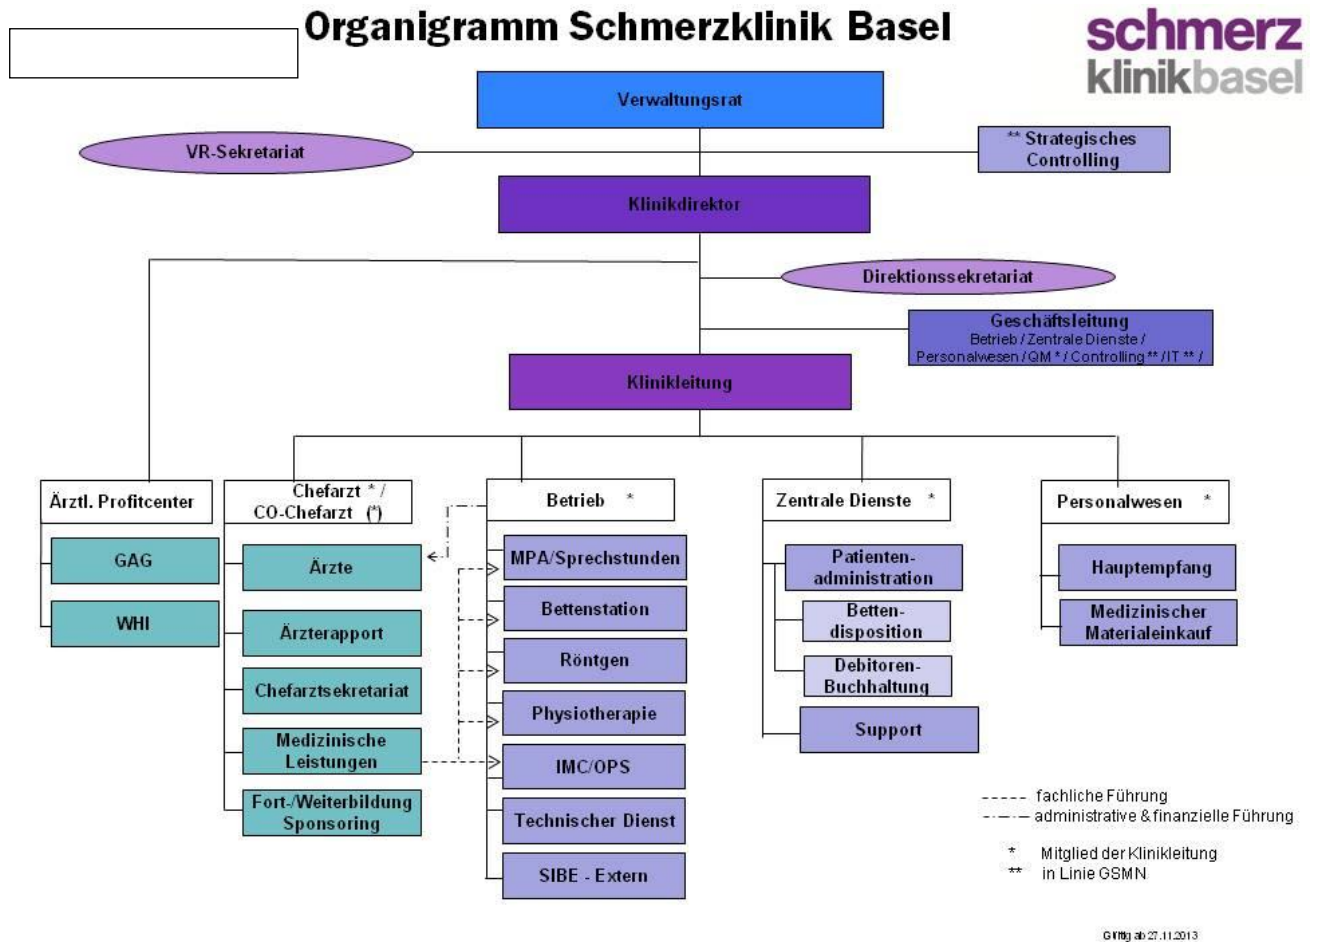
Organigramm Schmerzklinik Basel

schmerz klinikbasel

Verwaltungsrat

VR-Sekretariat

** Strategisches Controlling

Klinikdirektor

Direktionssekretariat

Geschäftsleitung
Betrieb / Zentrale Dienste / Personalwesen / QM * / Controlling ** / IT ** /

Klinikleitung

Ärztl. Profitcenter

GAG

WHI

Chefarzt * / CO-Chefarzt (*)

Ärzte

Ärzterapport

Chefarztsekretariat

Medizinische Leistungen

Fort-/Weiterbildung Sponsoring

Betrieb *

MPA/Sprechstunden

Bettenstation

Röntgen

Physiotherapie

IMC/OPS

Technischer Dienst

SIBE - Extern

Zentrale Dienste *

Patienten-administration

Betten-disposition

Debitoren-Buchhaltung

Support

Personalwesen *

Hauptempfang

Medizinischer Materialeinkauf

fachliche Führung
administrative & finanzielle Führung

* Mitglied der Klinikleitung
** in Linie GSMN

Gültig ab 27.11.2013